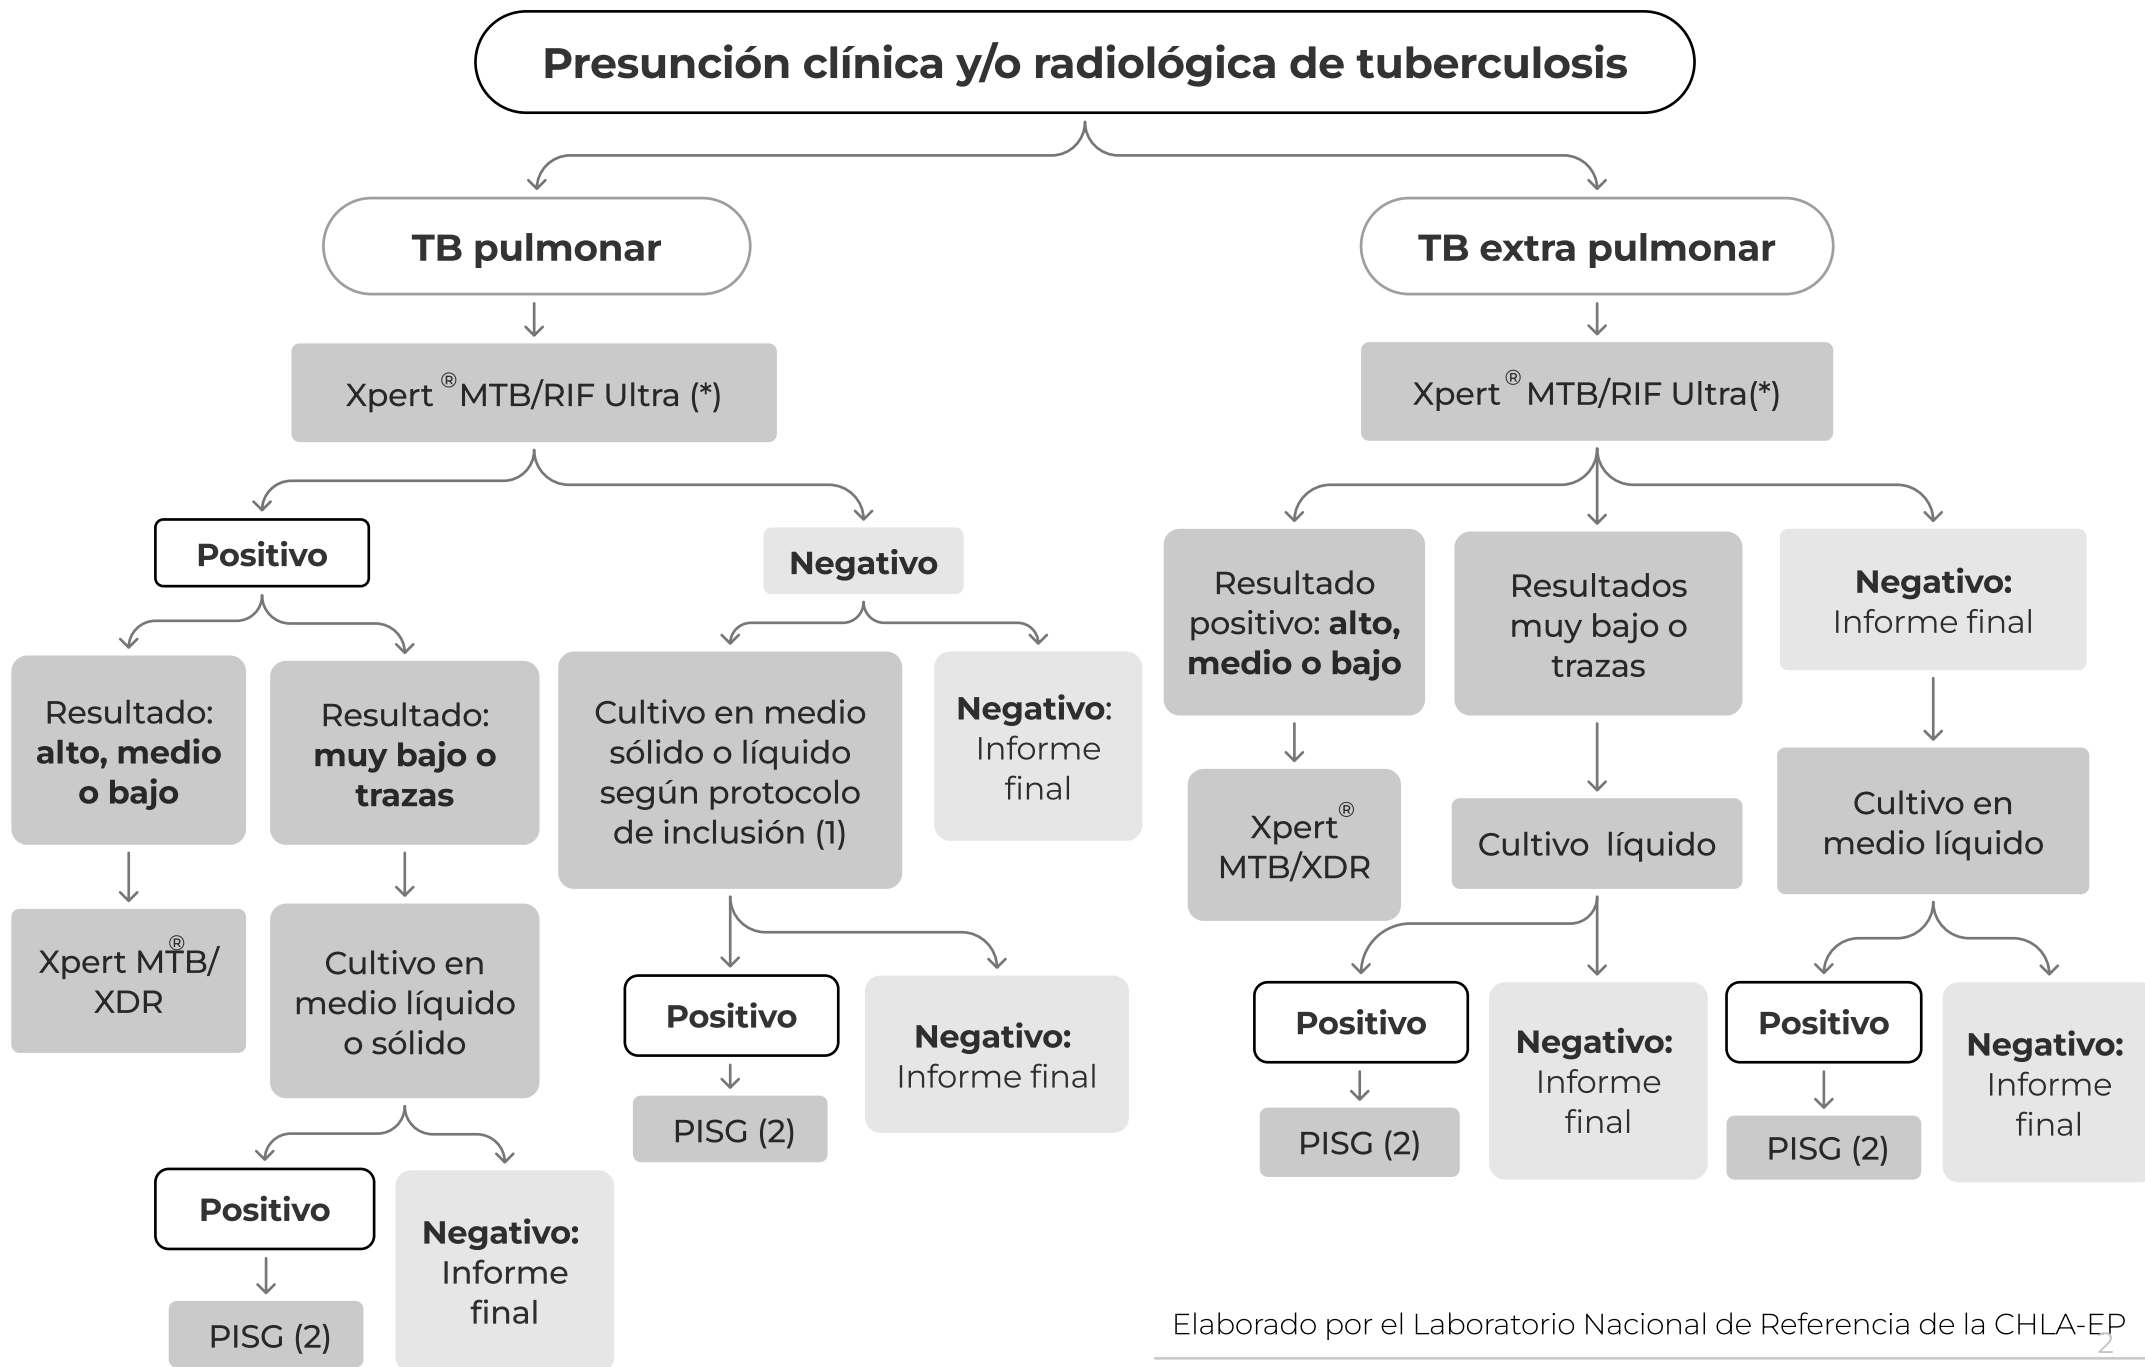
Presunción clínica y/o radiológica de tuberculosis

TB pulmonar

Xpert® MTB/RIF Ultra (*)

Positivo

Resultado: alto, medio o bajo

Xpert® MTB/XDR

Resultado: muy bajo o trazas

Cultivo en medio líquido o sólido

Positivo

PISG (2)

Negativo: Informe final

Negativo

Cultivo en medio sólido o líquido según protocolo de inclusión (1)

Positivo

PISG (2)

Negativo: Informe final

Negativo: Informe final

TB extra pulmonar

Xpert® MTB/RIF Ultra(*)

Resultado positivo: alto, medio o bajo

Xpert® MTB/XDR

Resultados muy bajo o trazas

Cultivo líquido

Positivo

PISG (2)

Negativo: Informe final

Negativo: Informe final

Cultivo en medio líquido

Positivo

PISG (2)

Negativo: Informe final

Elaborado por el Laboratorio Nacional de Referencia de la CHLA-EP

2